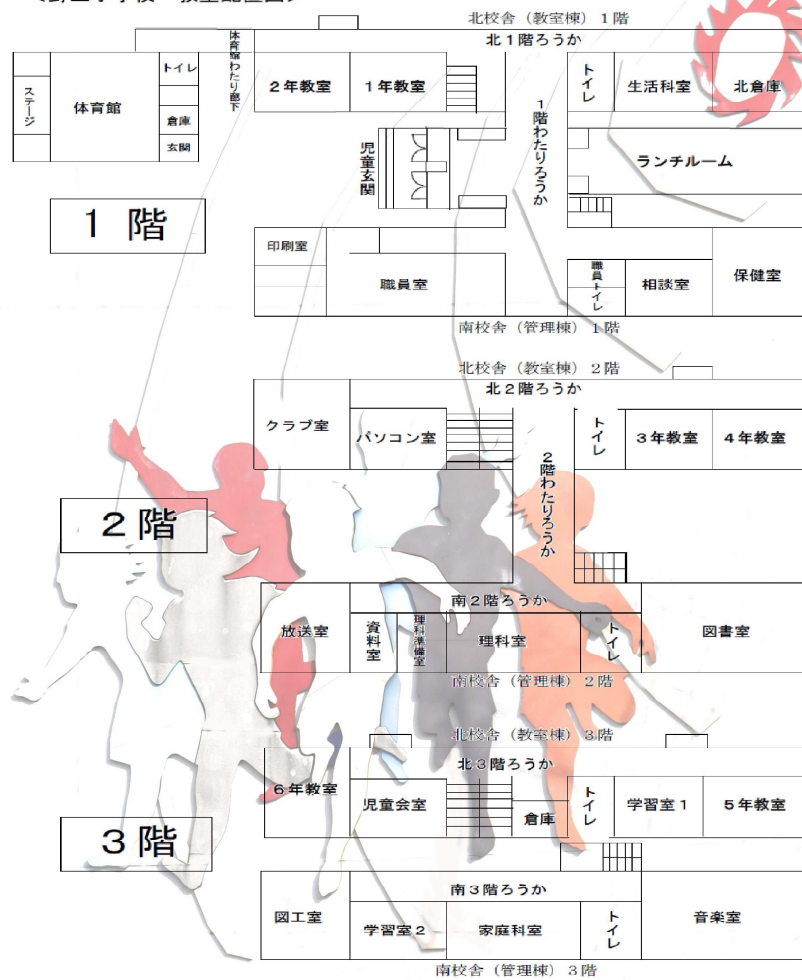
〈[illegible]小学校　校舎配置図〉

北校舎（教室棟）１階

北１階ろうか

ステージ

体育館

トイレ

倉庫

玄関

体育館わたり廊下

２年教室

１年教室

児童玄関

１階わたりろうか

トイレ

生活科室

北倉庫

ランチルーム

１階

印刷室

職員室

職員トイレ

相談室

保健室

南校舎（管理棟）１階

北校舎（教室棟）２階

北２階ろうか

クラブ室

パソコン室

２階わたりろうか

トイレ

３年教室

４年教室

２階

南２階ろうか

放送室

資料室

理科準備室

理科室

トイレ

図書室

南校舎（管理棟）２階

北校舎（教室棟）３階

北３階ろうか

６年教室

児童会室

倉庫

トイレ

学習室１

５年教室

３階

南３階ろうか

図工室

学習室２

家庭科室

トイレ

音楽室

南校舎（管理棟）３階